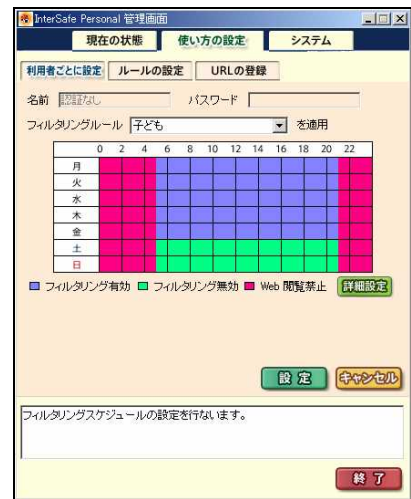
InterSafe Personal 管理画面

現在の状態　使い方の設定　システム

利用者ごとに設定　ルールの設定　URLの登録

名前 認証なし　パスワード

フィルタリングルール 子ども　を適用

| | 0 | 2 | 4 | 6 | 8 | 10 | 12 | 14 | 16 | 18 | 20 | 22 |
|---|---|---|---|---|---|---|---|---|---|---|---|---|
| 月 | | | | | | | | | | | | |
| 火 | | | | | | | | | | | | |
| 水 | | | | | | | | | | | | |
| 木 | | | | | | | | | | | | |
| 金 | | | | | | | | | | | | |
| 土 | | | | | | | | | | | | |
| 日 | | | | | | | | | | | | |

フィルタリング有効　フィルタリング無効　Web 閲覧禁止　詳細設定

設 定　キャンセル

フィルタリングスケジュールの設定を行ないます。

終 了